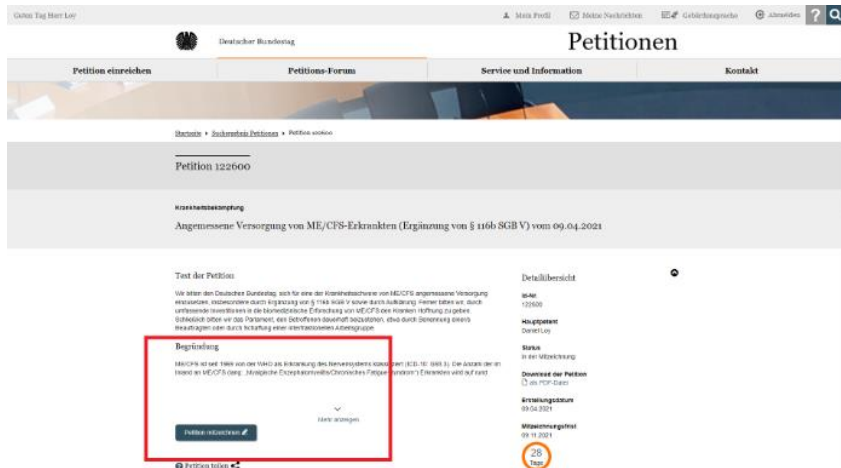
Guten Tag Herr Loy

Mein Profil  Meine Nachrichten  Gebührungsgesuche  Abmelden  ?

Deutscher Bundestag

Petitionen

Petition einreichen | Petitions-Forum | Service und Information | Kontakt

Startseite › Suchergebnis Petitionen › Petition ansehen

Petition 122600

Krankheitsbekämpfung

Angemessene Versorgung von ME/CFS-Erkrankten (Ergänzung von § 116b SGB V) vom 09.04.2021

Text der Petition

Wir bitten den Deutschen Bundestag, sich für eine der Krankheitsschwere von ME/CFS angemessene Versorgung einzusetzen, insbesondere durch Ergänzung von § 116b SGB V sowie durch Aufklärung. Ferner bitten wir, durch umfassende Investitionen in die biomedizinische Erforschung von ME/CFS den Kranken Hoffnung zu geben. Schließlich bitten wir das Parlament, den Betroffenen dauerhaft beizustehen, etwa durch Benennung eines Beauftragten oder durch Schaffung einer interfraktionellen Arbeitsgruppe.

Begründung

ME/CFS ist seit 1969 von der WHO als Erkrankung des Nervensystems klassifiziert (ICD-10: G93.3). Die Anzahl der in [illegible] an ME/CFS (sog. „Myalgische Enzephalomyelitis/Chronisches Fatigue-Syndrom") Erkrankten wird auf rund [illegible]

Mehr anzeigen

Petition mitzeichnen

Petition teilen

Detailübersicht

Id-Nr.
122600

Hauptpetent
Daniel Loy

Status
In der Mitzeichnung

Download der Petition
als PDF-Datei

Einreichungsdatum
09.04.2021

Mitzeichnungsfrist
09.11.2021

28
Tage